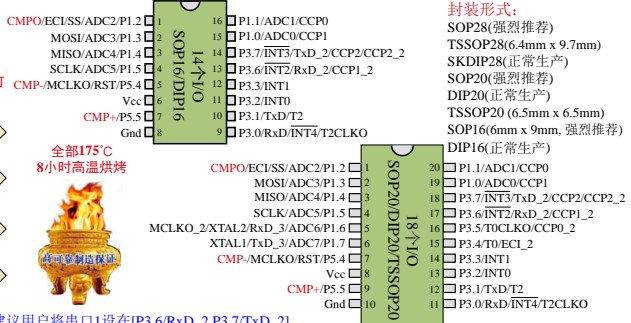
CMPO/ECI/SS/ADC2/P1.2 1
MOSI/ADC3/P1.3 2
MISO/ADC4/P1.4 3
SCLK/ADC5/P1.5 4
CMP-/MCLKO/RST/P5.4 5
Vcc 6
CMP+/P5.5 7
Gnd 8

SOP16/DIP16
14个I/O

16 P1.1/ADC1/CCP0
15 P1.0/ADC0/CCP1
14 P3.7/$\overline{INT3}$/TxD_2/CCP2/CCP2_2
13 P3.6/$\overline{INT2}$/RxD_2/CCP1_2
12 P3.3/INT1
11 P3.2/INT0
10 P3.1/TxD/T2
9 P3.0/RxD/$\overline{INT4}$/T2CLKO

封装形式:
SOP28(强烈推荐)
TSSOP28(6.4mm x 9.7mm)
SKDIP28(正常生产)
SOP20(强烈推荐)
DIP20(正常生产)
TSSOP20 (6.5mm x 6.5mm)
SOP16(6mm x 9mm, 强烈推荐)
DIP16(正常生产)

全部175℃
8小时高温烘烤

高可靠制造保证

CMPO/ECI/SS/ADC2/P1.2 1
MOSI/ADC3/P1.3 2
MISO/ADC4/P1.4 3
SCLK/ADC5/P1.5 4
MCLKO_2/XTAL2/RxD_3/ADC6/P1.6 5
XTAL1/TxD_3/ADC7/P1.7 6
CMP-/MCLKO/RST/P5.4 7
Vcc 8
CMP+/P5.5 9
Gnd 10

SOP20/DIP20/TSSOP20
18个I/O

20 P1.1/ADC1/CCP0
19 P1.0/ADC0/CCP1
18 P3.7/$\overline{INT3}$/TxD_2/CCP2/CCP2_2
17 P3.6/$\overline{INT2}$/RxD_2/CCP1_2
16 P3.5/T0CLKO/CCP0_2
15 P3.4/T0/ECI_2
14 P3.3/INT1
13 P3.2/INT0
12 P3.1/TxD/T2
11 P3.0/RxD/$\overline{INT4}$/T2CLKO

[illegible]建议用户将串口1设在[P3.6/RxD_2,P3.7/TxD_2]